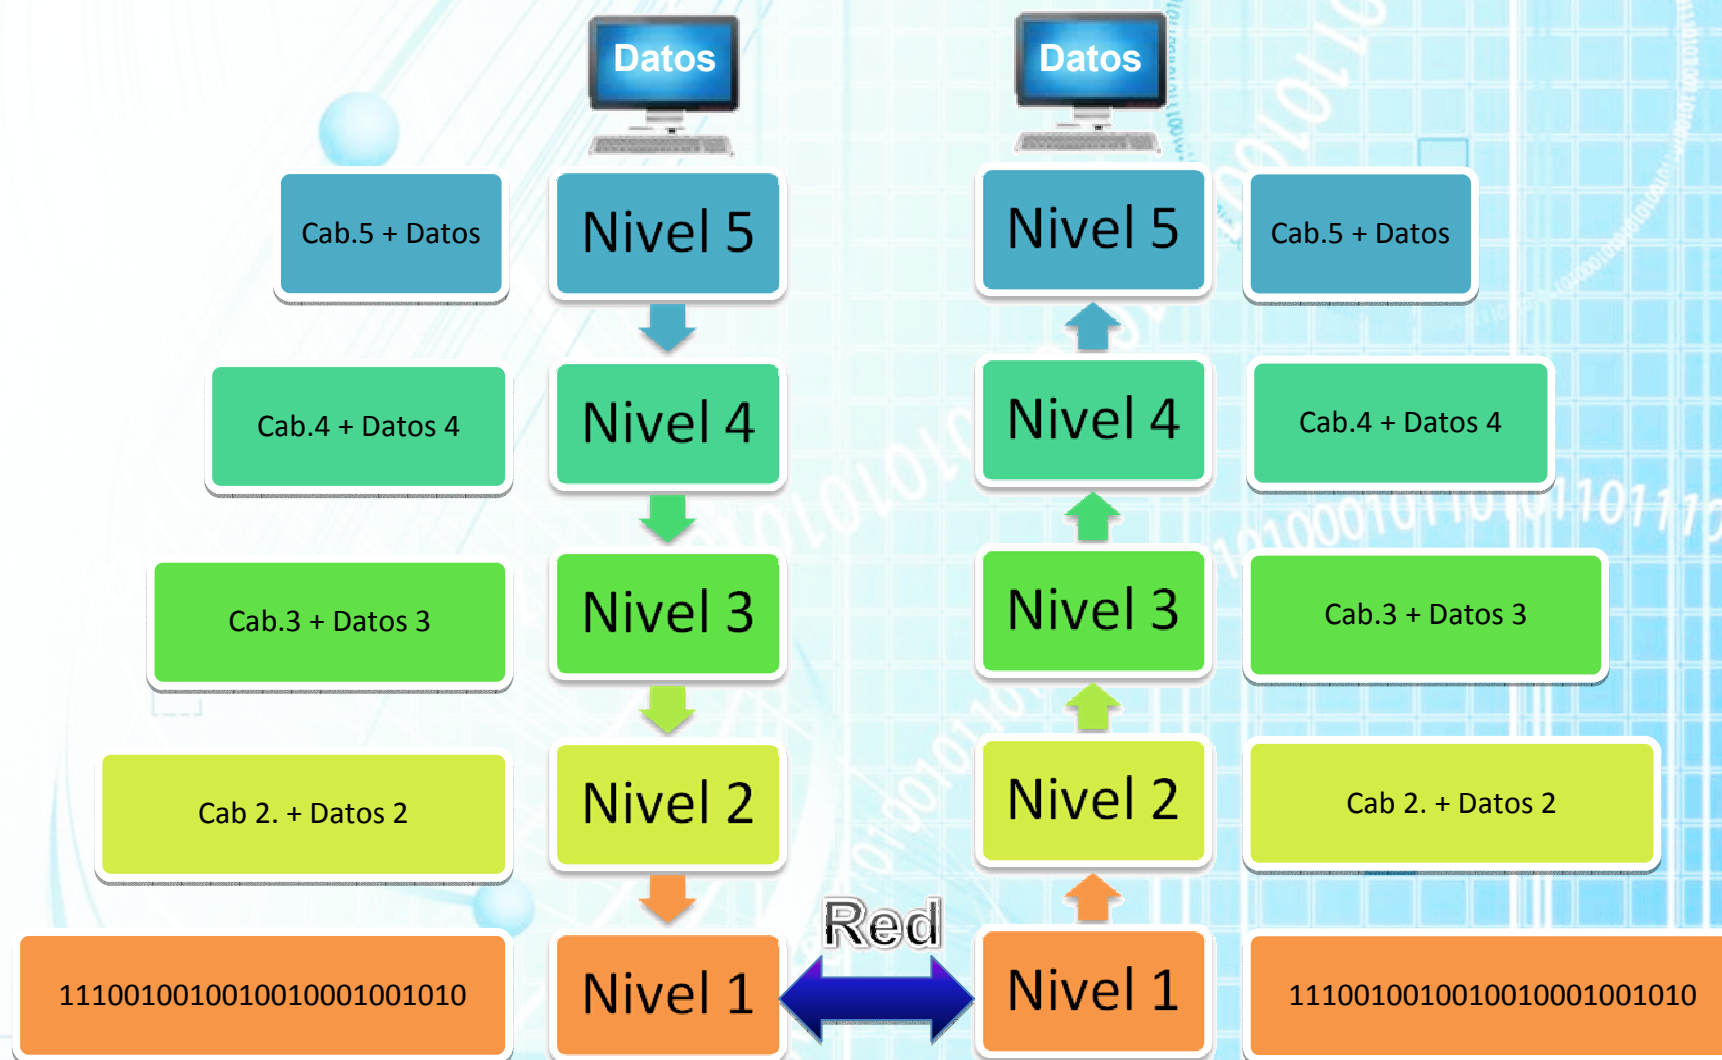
Datos

Datos

Cab.5 + Datos

Nivel 5

Nivel 5

Cab.5 + Datos

Cab.4 + Datos 4

Nivel 4

Nivel 4

Cab.4 + Datos 4

Cab.3 + Datos 3

Nivel 3

Nivel 3

Cab.3 + Datos 3

Cab 2. + Datos 2

Nivel 2

Nivel 2

Cab 2. + Datos 2

Red

111001001001001000100101 0

Nivel 1

Nivel 1

111001001001001000100101 0